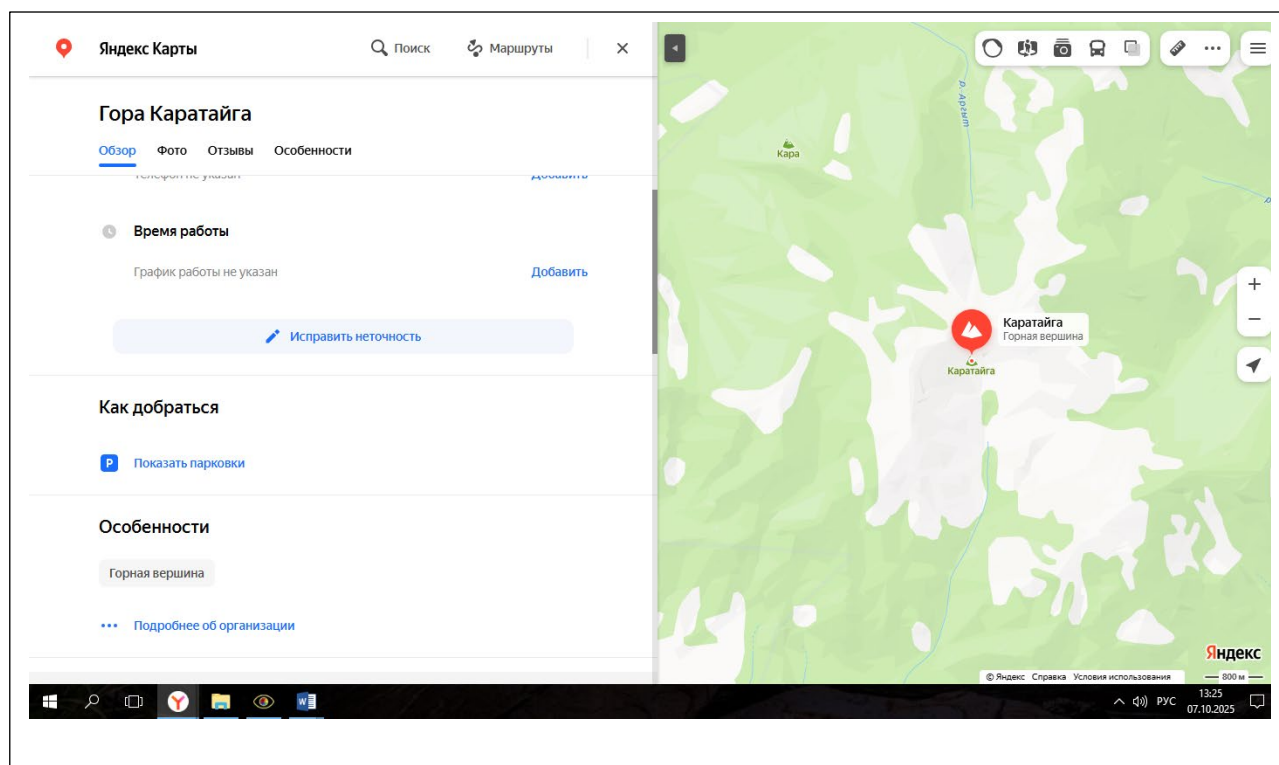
Яндекс Карты

Поиск

Маршруты

Гора Каратайга

Обзор Фото Отзывы Особенности

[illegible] Добавить

Время работы

График работы не указан

Добавить

Исправить неточность

Как добраться

Показать парковки

Особенности

Горная вершина

Подробнее об организации

р. Аргыт

Кара

Каратайга
Горная вершина

Каратайга

Яндекс

© Яндекс Справка Условия использования

800 м

РУС

13:25
07.10.2025